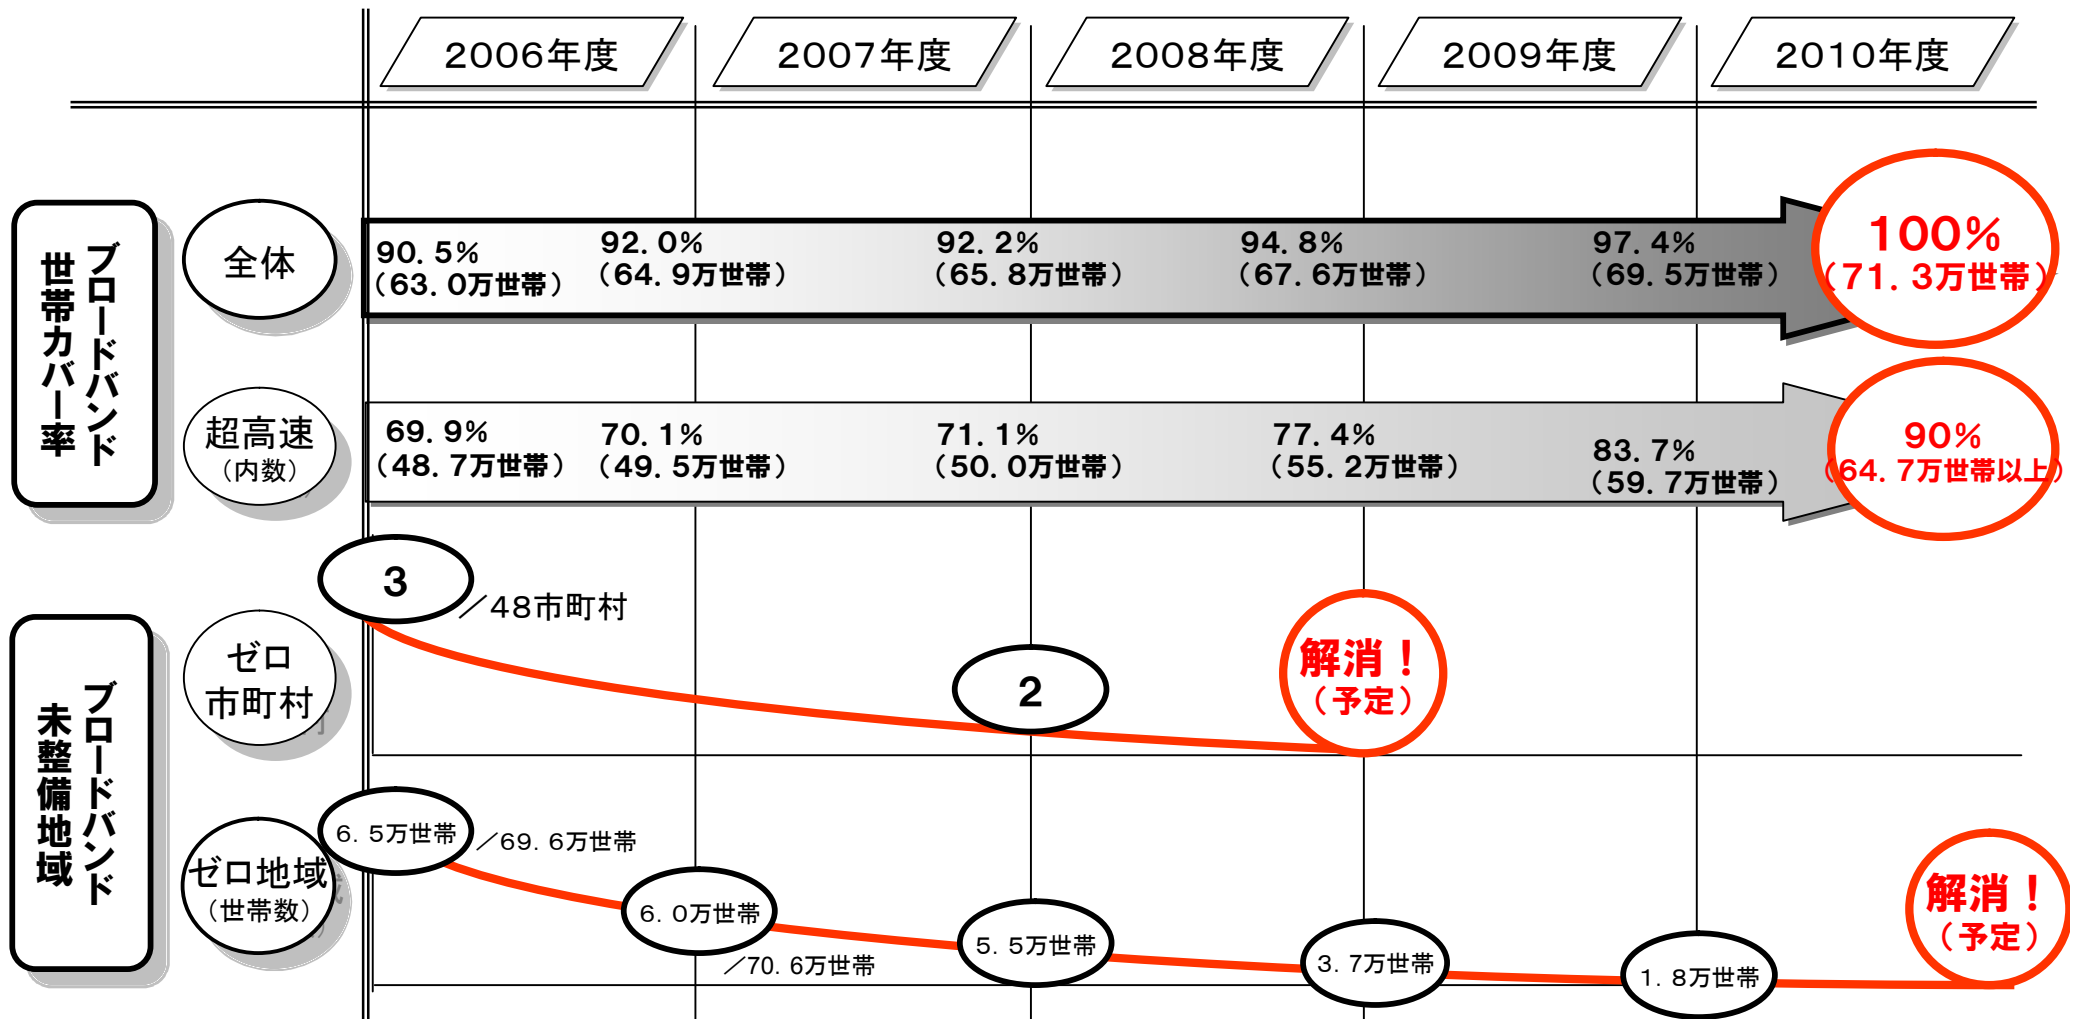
2006年度
2007年度
2008年度
2009年度
2010年度

ブロードバンド世帯カバー率

全体
90. 5%（63. 0万世帯）
92. 0%（64. 9万世帯）
92. 2%（65. 8万世帯）
94. 8%（67. 6万世帯）
97. 4%（69. 5万世帯）
100%（71. 3万世帯）

超高速（内数）
69. 9%（48. 7万世帯）
70. 1%（49. 5万世帯）
71. 1%（50. 0万世帯）
77. 4%（55. 2万世帯）
83. 7%（59. 7万世帯）
90%（64. 7万世帯以上）

ブロードバンド未整備地域

ゼロ市町村
3 ／48市町村
2
解消！（予定）

ゼロ地域（世帯数）
6. 5万世帯 ／69. 6万世帯
6. 0万世帯 ／70. 6万世帯
5. 5万世帯
3. 7万世帯
1. 8万世帯
解消！（予定）